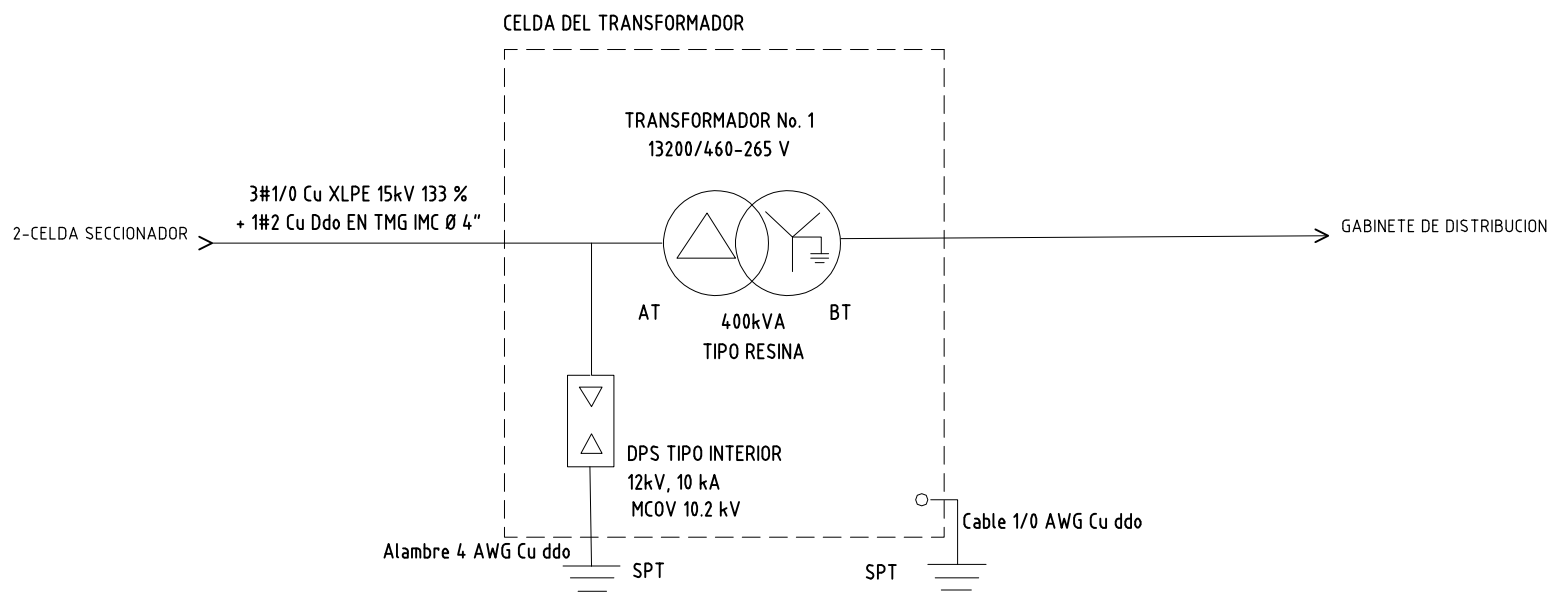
CELDA DEL TRANSFORMADOR

TRANSFORMADOR No. 1
13200/460-265 V

3#1/0 Cu XLPE 15kV 133 %
+ 1#2 Cu Ddo EN TMG IMC Ø 4"

2-CELDA SECCIONADOR

GABINETE DE DISTRIBUCION

AT

400kVA
TIPO RESINA

BT

DPS TIPO INTERIOR
12kV, 10 kA
MCOV 10.2 kV

Cable 1/0 AWG Cu ddo

Alambre 4 AWG Cu ddo

SPT

SPT